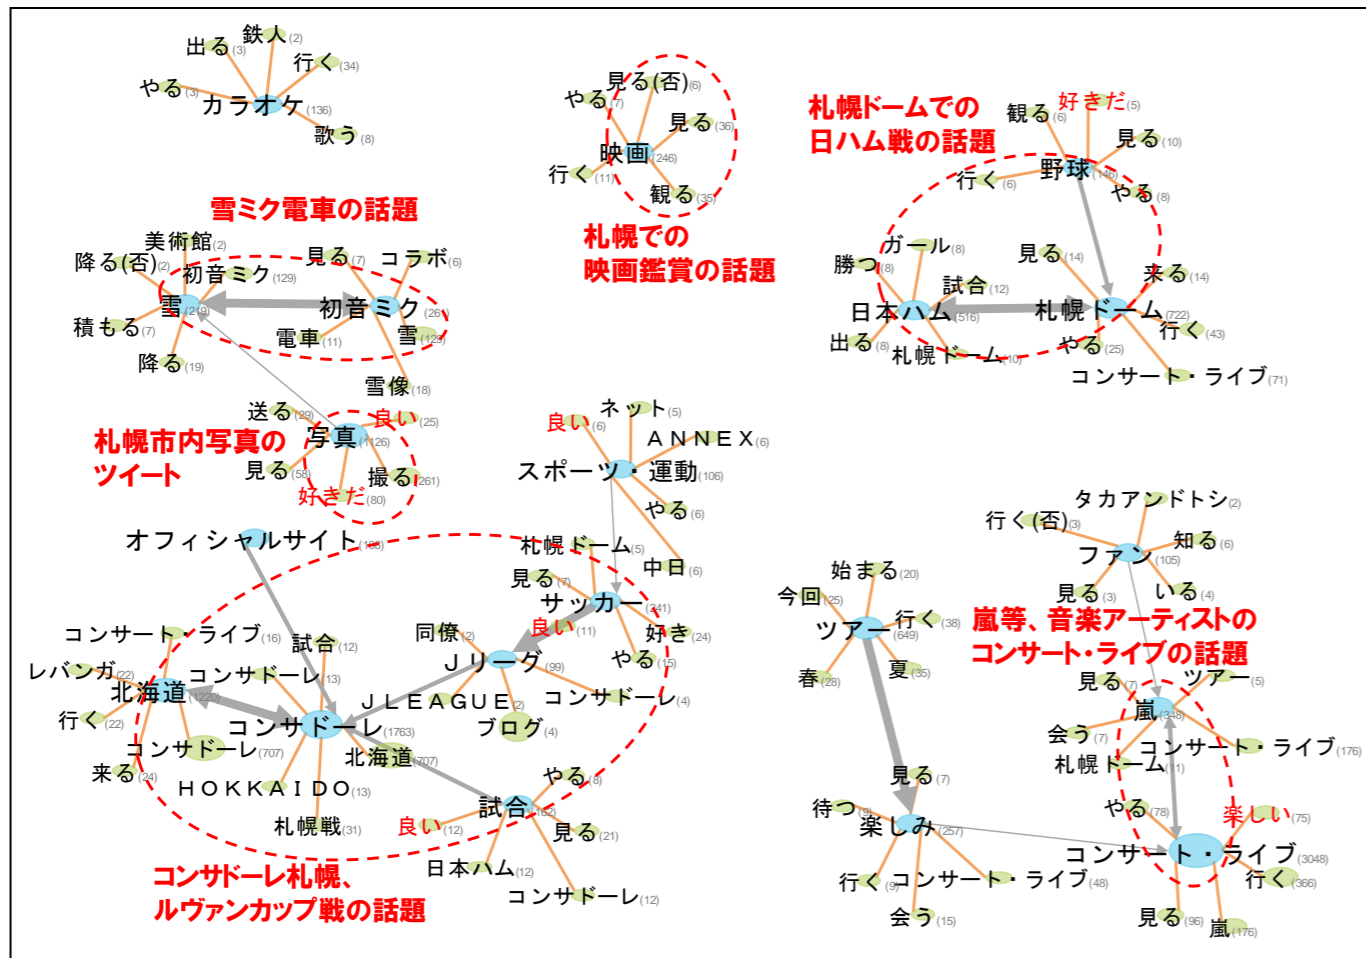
鉄人(2)
出る(3)
行く(34)
やる(3)
カラオケ(136)
歌う(8)

やる(7)
見る(否)(6)
見る(36)
映画(246)
行く(11)
観る(35)

札幌での
映画鑑賞の話題

札幌ドームでの
日ハム戦の話題
観る(6)
好きだ(5)
見る(10)
行く(6)
野球(146)
やる(8)
ガール(8)
勝つ(8)
見る(14)
来る(14)
試合(12)
日本ハム(516)
札幌ドーム(722)
行く(43)
出る(8)
札幌ドーム(10)
やる(25)
コンサート・ライブ(71)

雪ミク電車の話題
美術館(2)
降る(否)(2)
初音ミク(129)
見る(7)
コラボ(6)
雪(219)
初音ミク(26)
積もる(7)
電車(11)
雪(123)
降る(19)
雪像(18)

送る(29)
良い(25)
札幌市内写真の
ツイート
写真(1126)
見る(58)
撮る(261)
好きだ(80)

良い(6)
ネット(5)
ANNEX(6)
スポーツ・運動(106)
やる(6)

オフィシャルサイト(188)
札幌ドーム(5)
中日(6)
見る(7)
サッカー(241)
良い(11)
好き(24)
コンサート・ライブ(16)
試合(12)
同僚(2)
やる(15)
レバンガ(22)
コンサドーレ(13)
Jリーグ(99)
北海道(1225)
JLEAGUE(2)
コンサドーレ(4)
行く(22)
コンサドーレ(1763)
ブログ(4)
コンサドーレ(707)
北海道(707)
来る(24)
やる(8)
HOKKAIDO(13)
試合(182)
札幌戦(31)
良い(12)
見る(21)
コンサドーレ札幌、
ルヴァンカップ戦の話題
日本ハム(12)
コンサドーレ(12)

タカアンドトシ(2)
行く(否)(3)
知る(6)
ファン(105)
始まる(20)
見る(3)
いる(4)
今回(25)
行く(38)
嵐等、音楽アーティストの
ツアー(649)
コンサート・ライブの話題
春(28)
夏(35)
見る(7)
ツアー(5)
嵐(348)
会う(7)
コンサート・ライブ(176)
札幌ドーム(11)
見る(7)
やる(78)
待つ(9)
楽しい(75)
楽しみ(257)
コンサート・ライブ(3048)
行く(9)
コンサート・ライブ(48)
行く(366)
会う(15)
見る(96)
嵐(176)